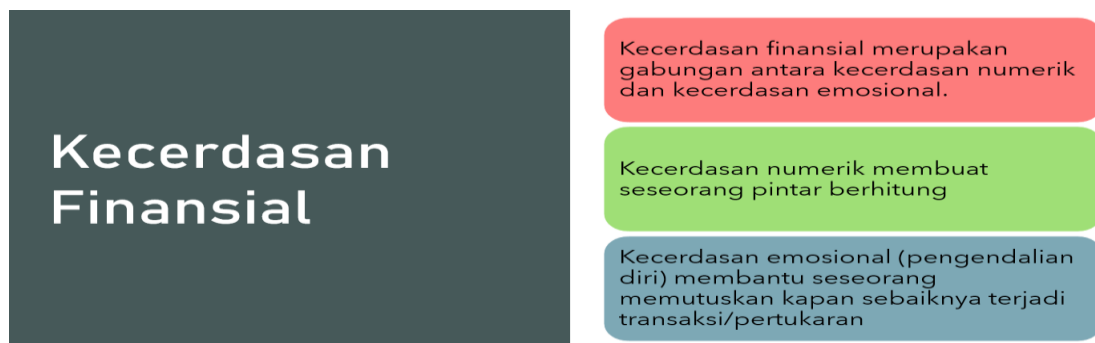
Kecerdasan Finansial

Kecerdasan finansial merupakan gabungan antara kecerdasan numerik dan kecerdasan emosional.

Kecerdasan numerik membuat seseorang pintar berhitung

Kecerdasan emosional (pengendalian diri) membantu seseorang memutuskan kapan sebaiknya terjadi transaksi/pertukaran